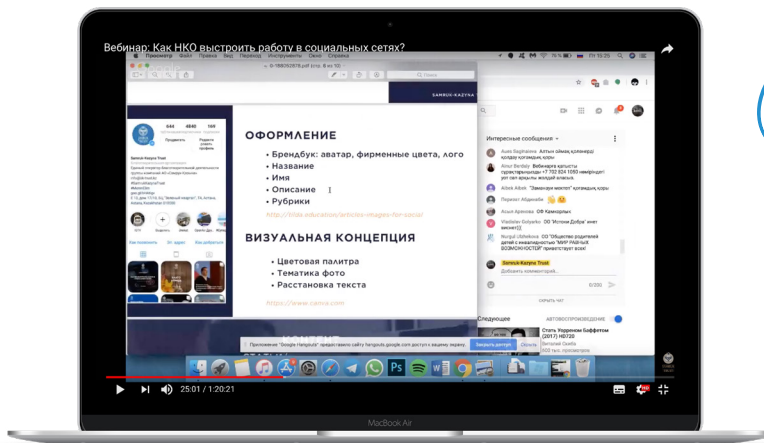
Вебинар: Как НКО выстроить работу в социальных сетях?

Просмотр Файл Правка Вид Перейти Инструменты Окно Справка

SAMRUK-KAZYNA

644 4840 169

Продвигать

Samruk-Kazyna Trust

ОФОРМЛЕНИЕ

• Брендбук: аватар, фирменные цвета, лого
• Название
• Имя
• Описание
• Рубрики

https://tilda.education/articles-images-for-social

ВИЗУАЛЬНАЯ КОНЦЕПЦИЯ

• Цветовая палитра
• Тематика фото
• Расстановка текста

https://www.canva.com

Интересные сообщения

Aust Bagharova Алтын ойлар, қолөнерді қолдау қорларын, қоры
Айгүл Сағындықова
Perizat Abjanova
Alibek Alibek
Перизат Абдиева
Vladislav Golyanko ОО "Истоки Добра"
Асыл Арипова ОФ Қамқорлық
Nurgul Utebekova ОО "Общество родителей детей с инвалидностью "МИР РАВНЫХ ВОЗМОЖНОСТЕЙ" приветствует всех!

Samruk-Kazyna Trust
Добавить комментарий...

0/200

СКРЫТЬ ЧАТ

Следующее

АВТОВОСПРОИЗВЕДЕНИЕ

Стать Уорреном Баффетом (2017) HD720

Приложение "Google Hangouts" предоставило сайту hangouts.google.com доступ к вашему экрану.

Закрыть доступ

Скрыть

25:01 / 1:20:21

MacBook Air